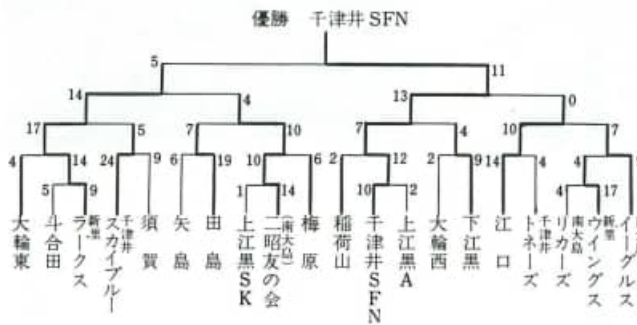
優勝　千津井SFN

5
11
14
4
13
0
17
5
7
10
7
4
10
7
4
14
24
9
6
19
10
6
2
12
2
9
14
4
4
17
5
9
1
14
10
2

大輪東
斗合田
新堂ラークス
千津井スカイブルー
須賀
矢島
田島
上江黒SK
(南大島)二昭友の会
梅原
稲荷山
千津井SFN
上江黒A
大輪西
下江黒
江口
千津井トネーズ
南大島リカーズ
新堂ウイングス
イーグルス